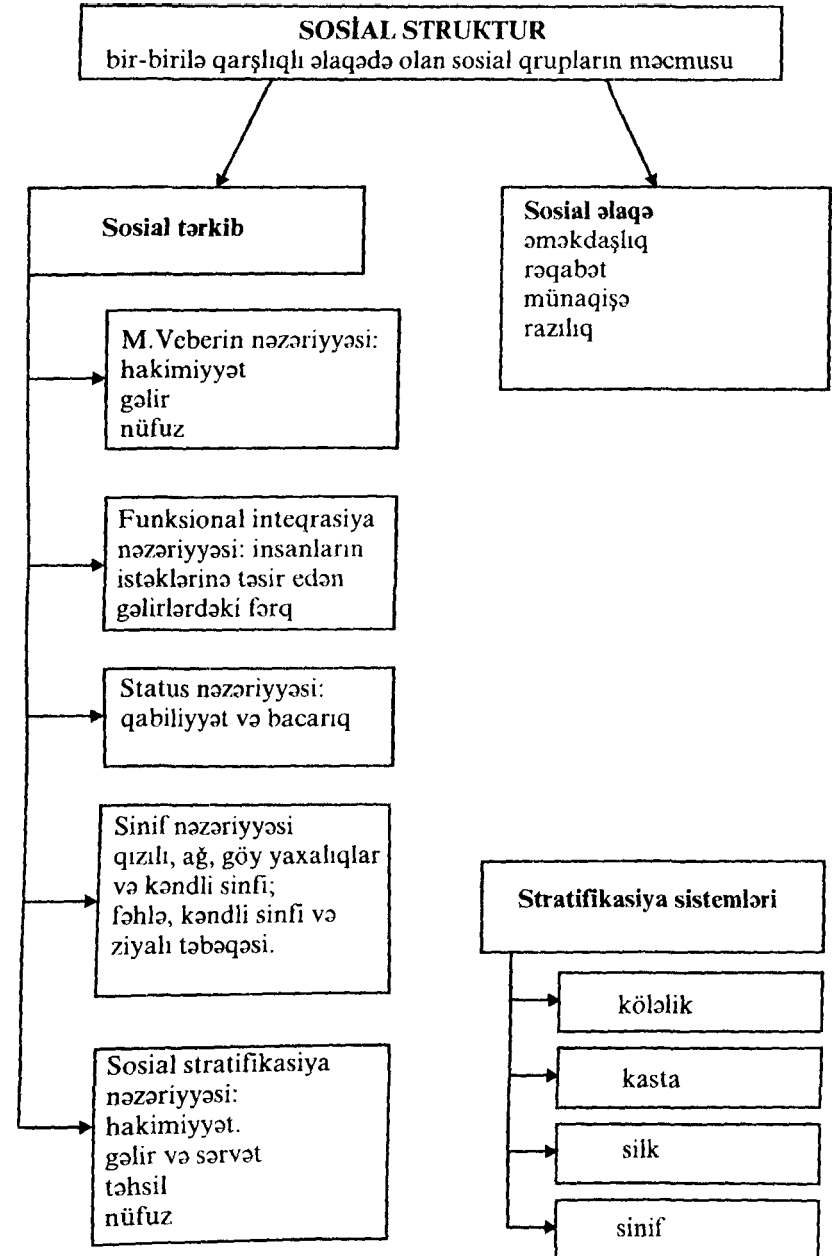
SOSİAL STRUKTUR
bir-birilə qarşılıqlı əlaqədə olan sosial qrupların məcmusu

Sosial tərkib

M.Veberin nəzəriyyəsi:
hakimiyyət
gəlir
nüfuz

Funksional inteqrasiya nəzəriyyəsi: insanların istəklərinə təsir edən gəlirlərdəki fərq

Status nəzəriyyəsi:
qabiliyyət və bacarıq

Sinif nəzəriyyəsi
qızılı, ağ, göy yaxalıqlar və kəndli sinfi;
fəhlə, kəndli sinfi və ziyalı təbəqəsi.

Sosial stratifikasiya nəzəriyyəsi:
hakimiyyət.
gəlir və sərvət
təhsil
nüfuz

Sosial əlaqə
əməkdaşlıq
rəqabət
münaqişə
razılıq

Stratifikasiya sistemləri

köləlik

kasta

silk

sinif